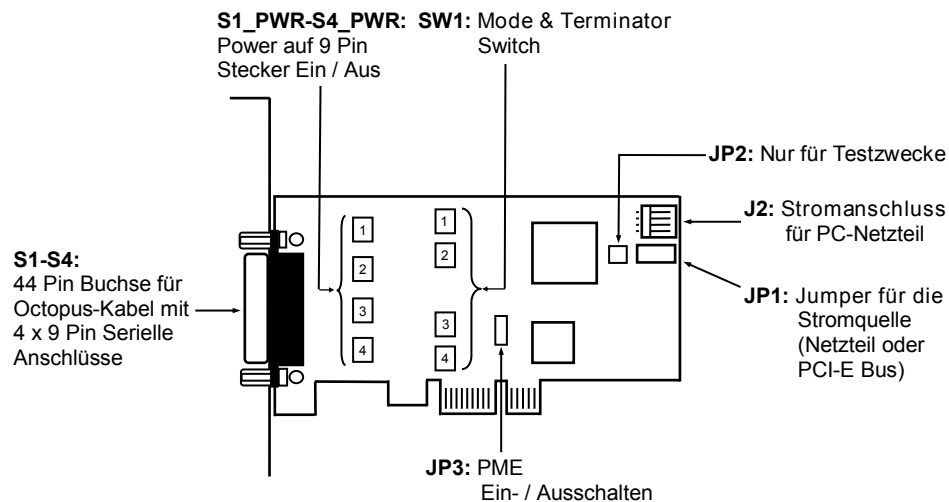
**S1_PWR-S4_PWR:** Power auf 9 Pin Stecker Ein / Aus

**SW1:** Mode & Terminator Switch

**JP2:** Nur für Testzwecke

**J2:** Stromanschluss für PC-Netzteil

**S1-S4:** 44 Pin Buchse für Octopus-Kabel mit 4 x 9 Pin Serielle Anschlüsse

1
2
3
4

1
2
3
4

**JP1:** Jumper für die Stromquelle (Netzteil oder PCI-E Bus)

**JP3:** PME Ein- / Ausschalten